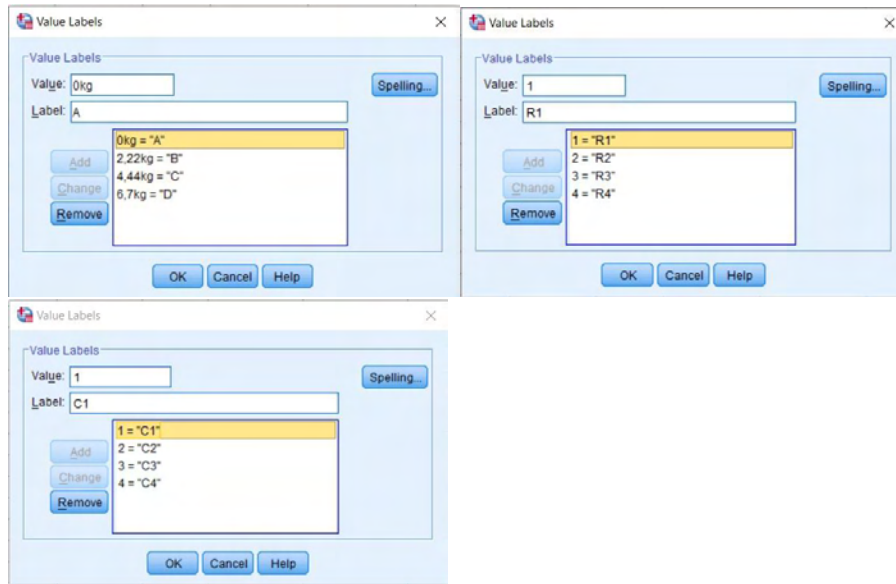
Value Labels ×

Value Labels

Value: 0kg

Label: A

Spelling...

Add

Change

Remove

0kg = "A"
2,22kg = "B"
4,44kg = "C"
6,7kg = "D"

OK Cancel Help

Value Labels ×

Value Labels

Value: 1

Label: R1

Spelling...

Add

Change

Remove

1 = "R1"
2 = "R2"
3 = "R3"
4 = "R4"

OK Cancel Help

Value Labels ×

Value Labels

Value: 1

Label: C1

Spelling...

Add

Change

Remove

1 = "C1"
2 = "C2"
3 = "C3"
4 = "C4"

OK Cancel Help